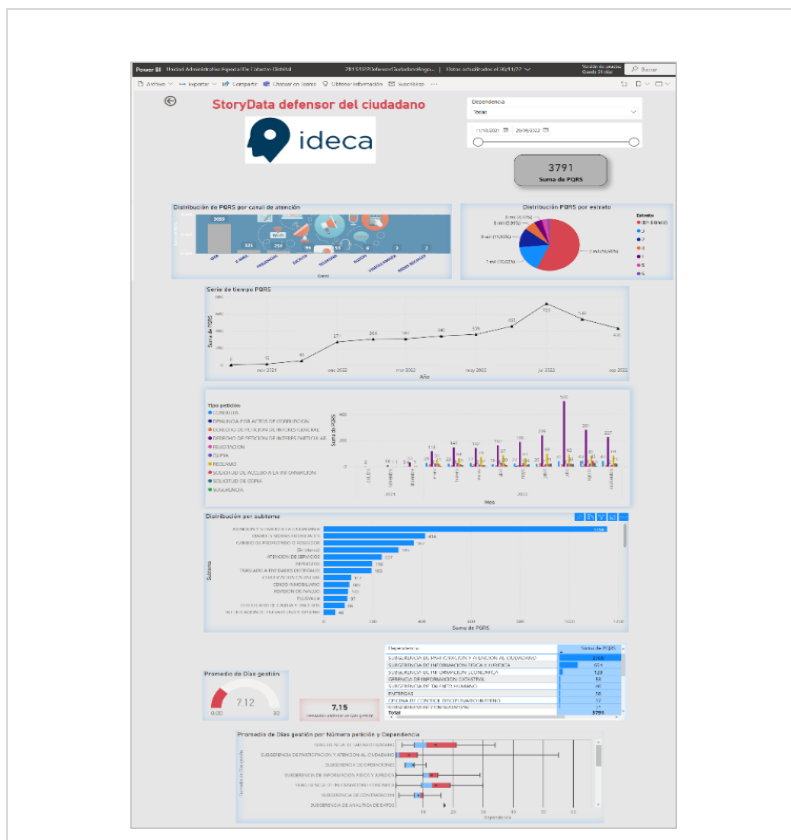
Power BI Unidad Administrativa Especial de Catastro Distrital 20220705defensorCiudadano... | Datos actualizados el 06/07/22 Versión de prueba Quedan 29 días Buscar

Archivo Exportar Compartir Chatear en Teams Obtener información Suscribirse ...

StoryData defensor del ciudadano

ideca

Dependencia
Todas

11/10/2021 20/09/2022

3791
Suma de PQRS

Distribución de PQRS por canal de atención

Distribución PQRS por estrato

Estrato

Serie de tiempo PQRS

Suma de PQRS

Año

Tipo petición
CONSULTA
DENUNCIA POR ACTOS DE CORRUPCIÓN
DERECHO DE PETICIÓN DE INTERÉS GENERAL
DERECHO DE PETICIÓN DE INTERÉS PARTICULAR
FELICITACIÓN
QUEJA
RECLAMO
SOLICITUD DE ACCESO A LA INFORMACIÓN
SOLICITUD DE COPIA
SUGERENCIA

Mes

Distribución por subtema

ATENCIÓN DE SERVICIO

Subtema

Suma de PQRS

Dependencia
Suma de PQRS
Total 3791

Promedio de Días gestión
7.12
0.00 30

7.15

Promedio de Días gestión por Número petición y Dependencia